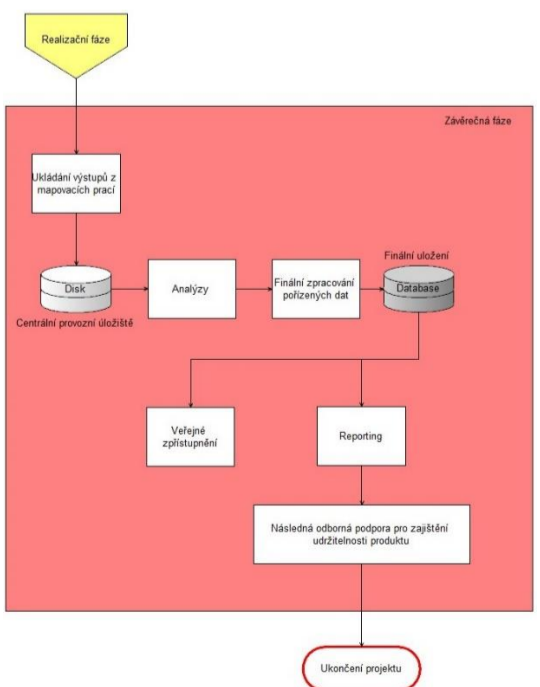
Realizační fáze

Závěrečná fáze

Ukládání výstupů z mapovacích prací

Disk

Centrální provozní úložiště

Analýzy

Finální zpracování pořízených dat

Finální uložení

Database

Veřejné zpřístupnění

Reporting

Následná odborná podpora pro zajištění udržitelnosti produktu

Ukončení projektu